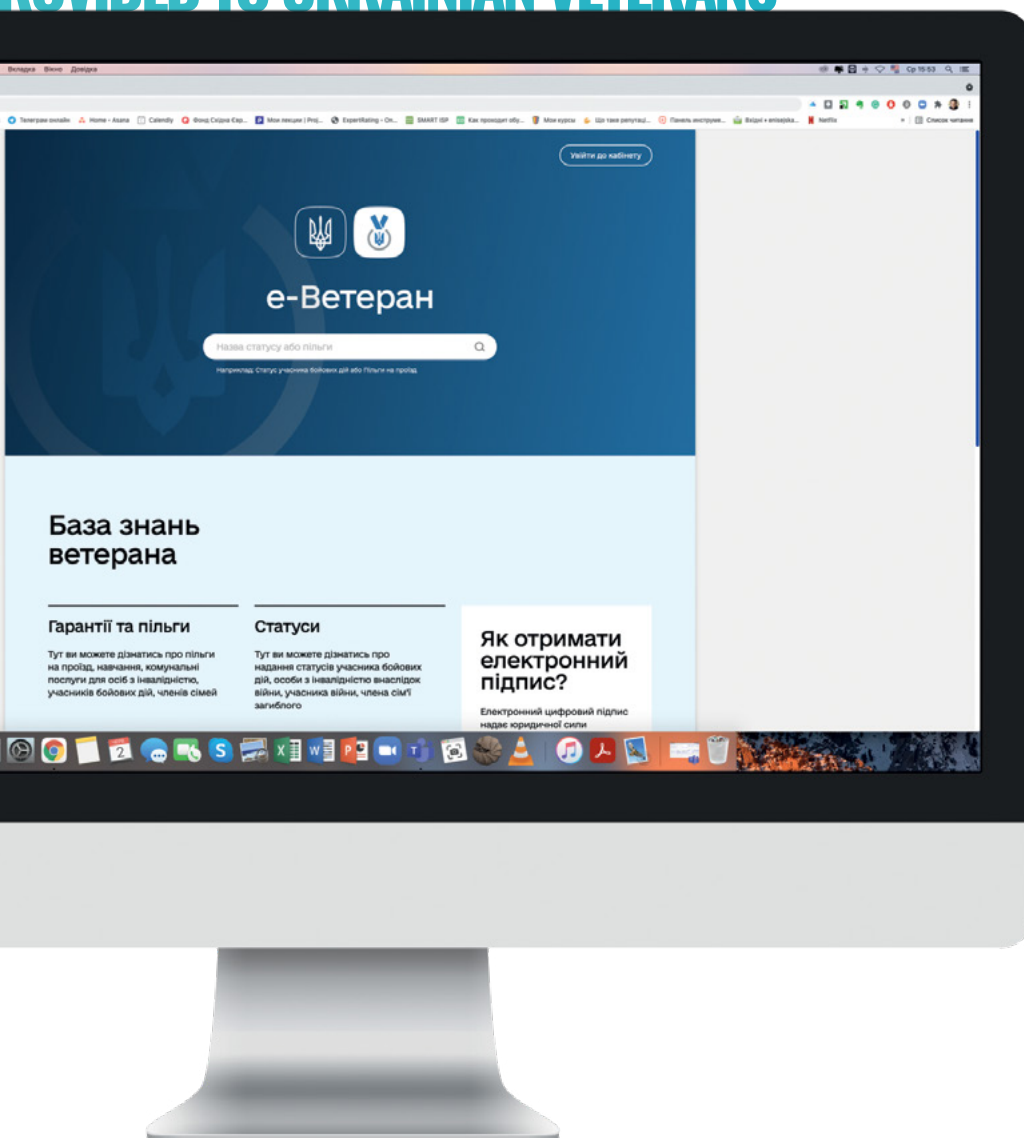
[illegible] TO UKRAINIAN VETERANS

Вкладка Вікно Довідка

Ср 15:53

Телеграм онлайн Home - Asana Calendly Фонд Східна Євр... Мои лекции | Proj... ExpertRating - On... SMART ISP Как проходит обу... Мои курсы Що таке репутаці... Панель инструме... Вхідні • enisejska... Netflix Список читання

Увійти до кабінету

е-Ветеран

Назва статусу або пільги

Наприклад: Статус учасника бойових дій або Пільги на проїзд

База знань ветерана

Гарантії та пільги

Тут ви можете дізнатись про пільги на проїзд, навчання, комунальні послуги для осіб з інвалідністю, учасників бойових дій, членів сімей

Статуси

Тут ви можете дізнатись про надання статусів учасника бойових дій, особи з інвалідністю внаслідок війни, учасника війни, члена сім'ї загиблого

Як отримати електронний підпис?

Електронний цифровий підпис надає юридичної сили

2